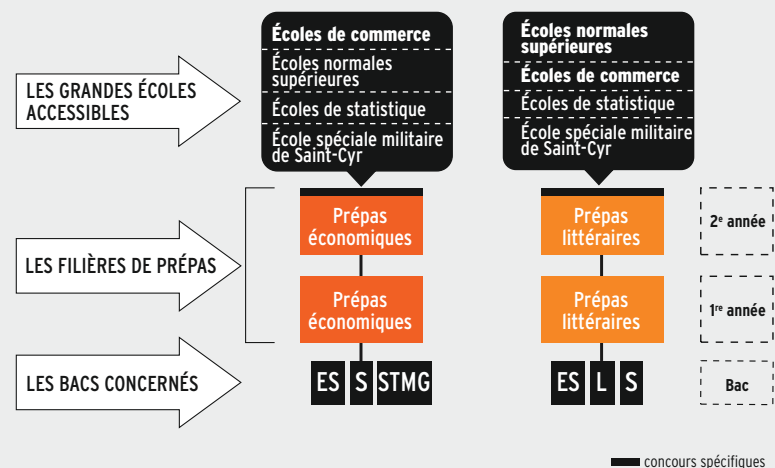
LES GRANDES ÉCOLES ACCESSIBLES

Écoles de commerce
Écoles normales supérieures
Écoles de statistique
École spéciale militaire de Saint-Cyr

Écoles normales supérieures
Écoles de commerce
Écoles de statistique
École spéciale militaire de Saint-Cyr

LES FILIÈRES DE PRÉPAS

Prépas économiques
Prépas économiques

Prépas littéraires
Prépas littéraires

2$^{e}$ année
1$^{re}$ année

LES BACS CONCERNÉS

ES S STMG

ES L S

Bac

concours spécifiques